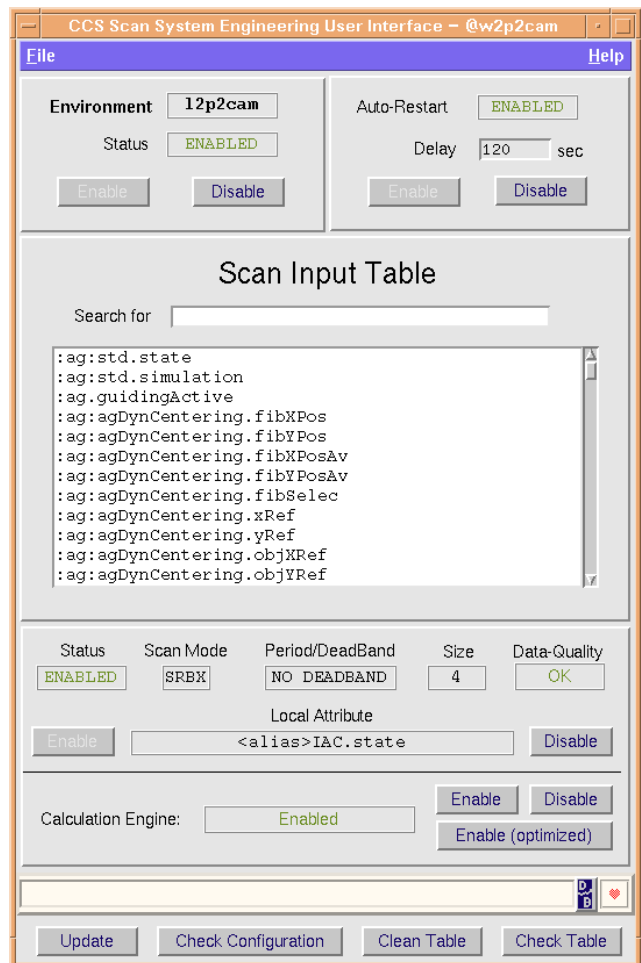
CCS Scan System Engineering User Interface – @w2p2cam

File

Help

Environment 12p2cam

Status ENABLED

Enable Disable

Auto-Restart ENABLED

Delay 120 sec

Enable Disable

Scan Input Table

Search for

:ag:std.state
:ag:std.simulation
:ag.guidingActive
:ag:agDynCentering.fibXPos
:ag:agDynCentering.fibYPos
:ag:agDynCentering.fibXPosAv
:ag:agDynCentering.fibYPosAv
:ag:agDynCentering.fibSelec
:ag:agDynCentering.xRef
:ag:agDynCentering.yRef
:ag:agDynCentering.objXRef
:ag:agDynCentering.objYRef

| Status | Scan Mode | Period/DeadBand | Size | Data-Quality |
|---|---|---|---|---|
| ENABLED | SRBX | NO DEADBAND | 4 | OK |

Local Attribute

Enable <alias>IAC.state Disable

Calculation Engine: Enabled Enable Disable

Enable (optimized)

D
B

Update Check Configuration Clean Table Check Table